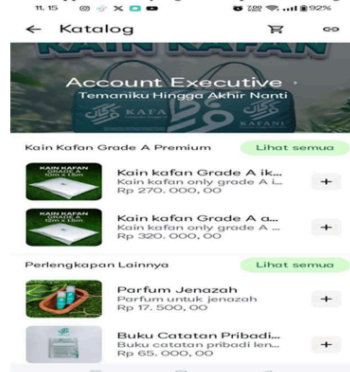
11.15 92%

← Katalog

KAIN KAFAN

Account Executive

Temaniku Hingga Akhir Nanti

KAFANI

Kain Kafan Grade A Premium

Lihat semua

KAIN KAFAN GRADE A

Kain kafan Grade A ik...

Kain kafan only grade A i...

Rp 270. 000, 00

+

KAIN KAFAN GRADE A

Kain kafan Grade A a...

Kain kafan only grade A ...

Rp 320. 000, 00

+

Perlengkapan Lainnya

Lihat semua

Parfum Jenazah

Parfum untuk jenazah

Rp 17. 500, 00

+

Buku Catatan Pribadi...

Buku catatan pribadi len...

Rp 65. 000, 00

+